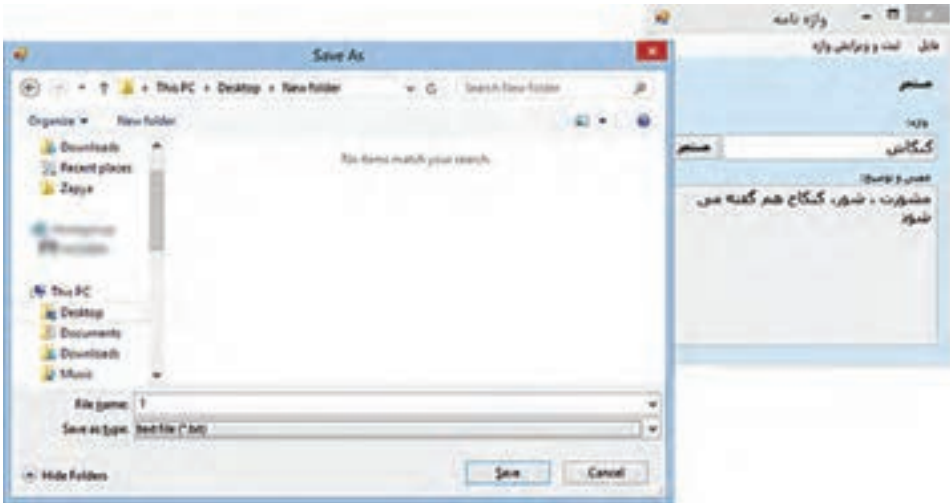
واژه نامه
فایل ثبت و ویرایش واژه
جستجو
واژه:
کنکاش
جستجو
معنی و توضیح:
مشورت ، شور، کنکاج هم گفته می شود

Save As
This PC › Desktop › New folder
Search New folder
Organize ▾
New folder
Downloads
Recent places
Zapya
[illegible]
This PC
Desktop
Documents
Downloads
Music
No items match your search.
File name: 1
Save as type: Text File (*.txt)
Hide Folders
Save
Cancel